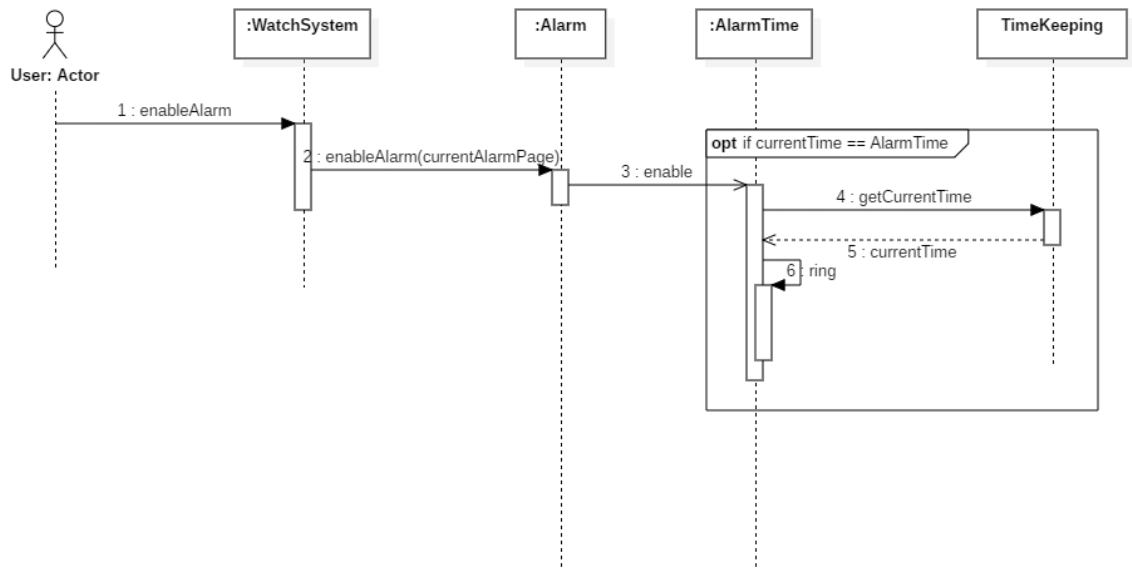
User: Actor

:WatchSystem

:Alarm

:AlarmTime

TimeKeeping

1 : enableAlarm

2 : enableAlarm(currentAlarmPage)

3 : enable

opt if currentTime == AlarmTime

4 : getCurrentTime

5 : currentTime

6 : ring